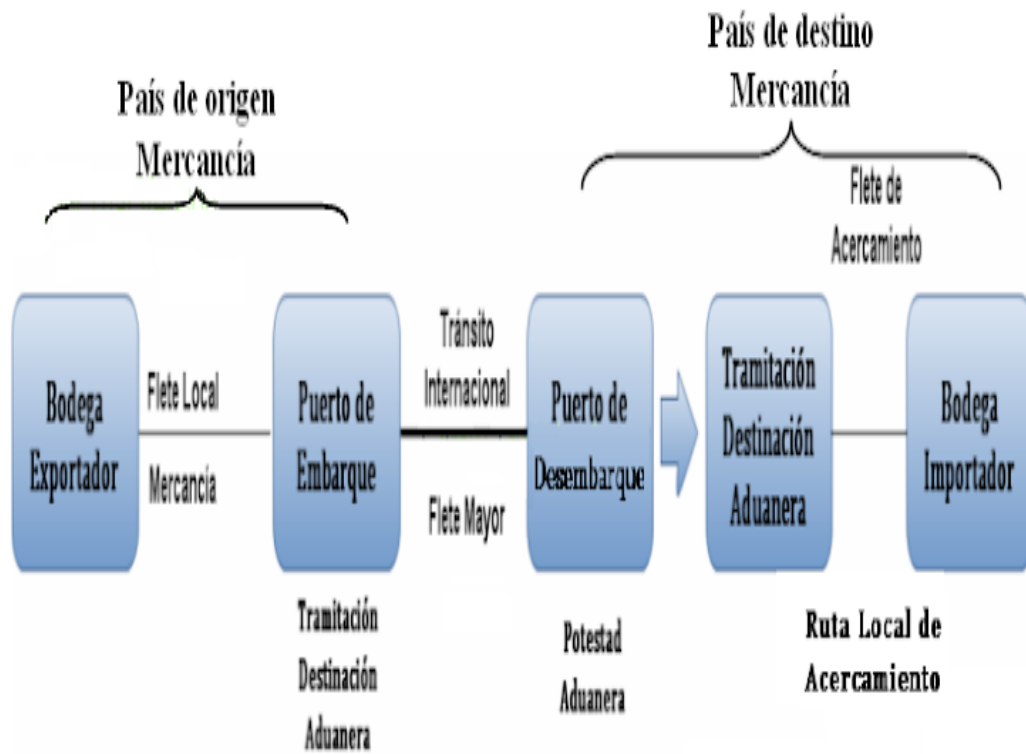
País de origen
Mercancía

País de destino
Mercancía

Flete de Acercamiento

Bodega Exportador

Flete Local

Mercancía

Puerto de Embarque

Tránsito Internacional

Flete Mayor

Puerto de Desembarque

Tramitación Destinación Aduanera

Bodega Importador

Tramitación Destinación Aduanera

Potestad Aduanera

Ruta Local de Acercamiento